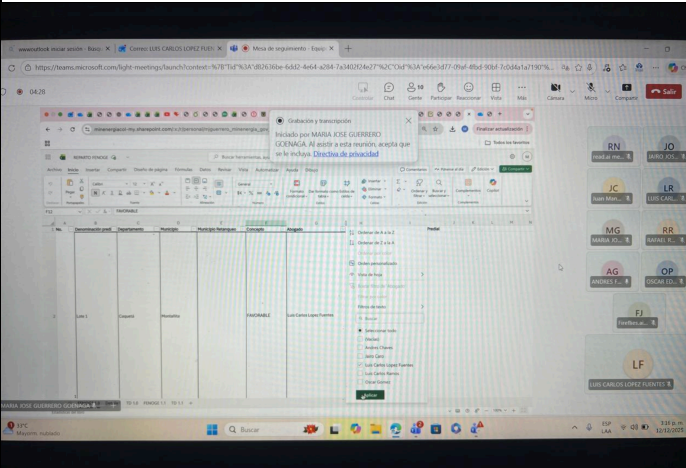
www.outlook.mxar sesión - Basic | Correo: LUIS CARLOS LOPEZ FUENTES | Mesa de seguimiento - Equipo

https://teams.microsoft.com/light-meetings/launch?context=%7B"Tid"%3A"d82636be-6dd2-4e64-a284-7a3402f24e77"%2C"Oid"%3A"e66e3d77-09af-4fbd-90bf-7c0d4a1a7190"%...

04:28

Contactos Chat Gente Participar Reaccionar Vista Más Cámara Micro Compartir Salir

Grabación y transcripción
Iniciado por MARIA JOSE GUERRERO GOENAGA. Al asistir a esta reunión, acepta que se le incluya. Directiva de privacidad

minenergiacov-my.sharepoint.com/:x:/r/personal/mguerrero_minenergia_gov...

Finalizar actualización

FENOGE | Buscar herramientas

Archivo Inicio Insertar Compartir Diseño de página Fórmulas Datos Revisar Vista Automatizar Ayuda Dibujar

Comentarios | Ponerse al día | Editar | Compartir

F12 | FAVORABLE

No. | Denominación predi | Departamento | Municipio | Municipio Relacionado | Concepto | Asignado | Medal

1 | Lote 1 | Caquetá | Montañita | | FAVORABLE | Luis Carlos Lopez Fuentes

Ordenar de A a Z
Ordenar de Z a A
Orden personalizado
Vista de hoja
Borrar filtro de "Asignado"
Filtros de texto
Buscar
Seleccionar todo
(Vacías)
Andrés Chaves
Jairo Caro
Luis Carlos Lopez Fuentes
Luis Carlos Ramos
Oscar Gomez
Aplicar

RN Medal mo...
JO JAIRO JOS...
JC Juan Mon...
LR LUIS CARL...
MG MARIA JO...
RR RAFAEL R...
AG ANDRES F...
OP OSCAR ED...
FJ Fireflies.ai...
LF LUIS CARLOS LOPEZ FUENTES

MARIA JOSE GUERRERO GOENAGA

TD 1.6 | FENOGE 1.1 | TD 1.1

33°C Mayormente nublado

Buscar

ESP LAA 3:11 p. m. 12/12/2023